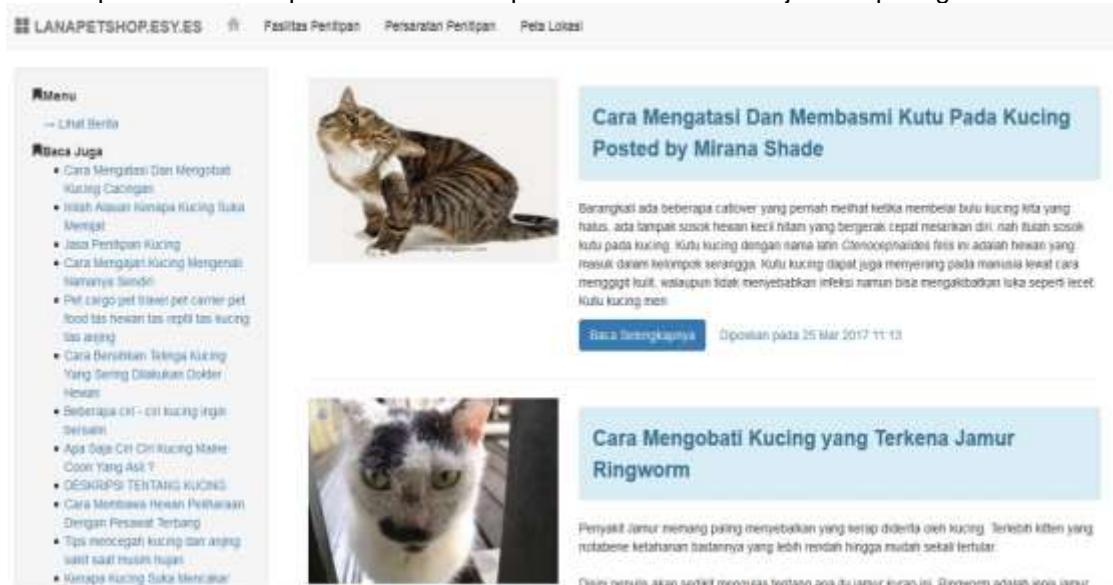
LANAPETSHOP.ESY.ES Fasilitas Penitipan Persaratan Penitipan Peta Lokasi

Menu

→ Lihat Berita

Baca Juga

- Cara Mengatasi Dan Mengobati Kucing Cacingan
- Inilah Alasan Kenapa Kucing Suka Menjilat
- Jasa Penitipan Kucing
- Cara Mengajari Kucing Mengenali Namanya Sendiri
- Pet cargo pet travel pet carrier pet food tas hewan tas reptil tas kucing tas anjing
- Cara Bersihkan Telinga Kucing Yang Sering Dilakukan Dokter Hewan
- Beberapa ciri - ciri kucing ingin bersalin
- Apa Saja Ciri Ciri Kucing Maine Coon Yang Asli ?
- DESKRIPSI TENTANG KUCING
- Cara Membawa Hewan Peliharaan Dengan Pesawat Terbang
- Tips mencegah kucing dan anjing sakit saat musim hujan
- Kenapa Kucing Suka Mencakar

Cara Mengatasi Dan Membasmi Kutu Pada Kucing Posted by Mirana Shade

Barangkali ada beberapa catlover yang pernah melihat ketika membelai bulu kucing kita yang halus, ada tampak sosok hewan kecil hitam yang bergerak cepat melarikan diri. nah itulah sosok kutu pada kucing. Kutu kucing dengan nama latin Ctenocephalides felis ini adalah hewan yang masuk dalam kelompok serangga. Kutu kucing dapat juga menyerang pada manusia lewat cara menggigit kulit, walaupun tidak menyebabkan infeksi namun bisa mengakibatkan luka seperti lecet. Kutu kucing men

Baca Selengkapnya Diposting pada 25 Mar 2017 11:13

Cara Mengobati Kucing yang Terkena Jamur Ringworm

Penyakit Jamur memang paling menyebalkan yang kerap diderita oleh kucing. Terlebih kitten yang notabene ketahanan badannya yang lebih rendah hingga mudah sekali tertular.

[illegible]